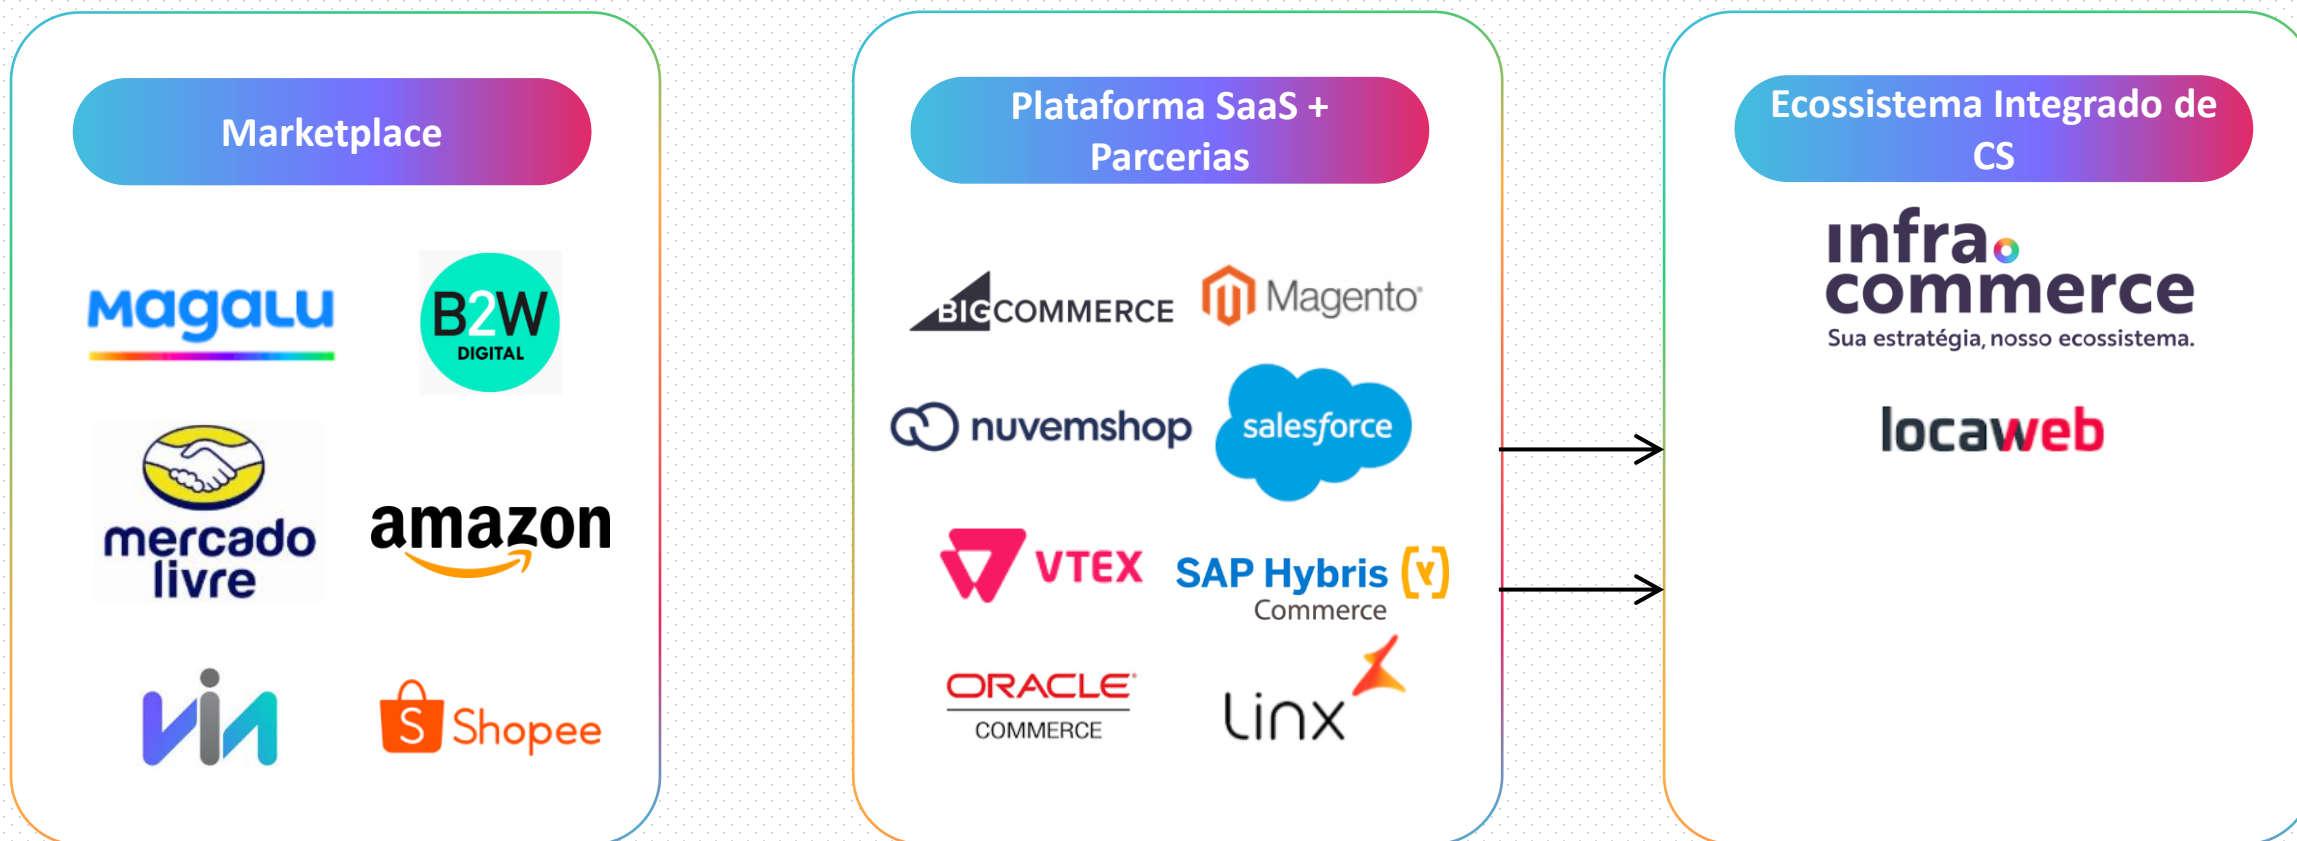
Marketplace

magalu

B2W DIGITAL

mercado livre

amazon

via

Shopee

Plataforma SaaS + Parcerias

BIGCOMMERCE

Magento

nuvemshop

salesforce

VTEX

SAP Hybris Commerce

ORACLE COMMERCE

linx

Ecossistema Integrado de CS

infra commerce

Sua estratégia, nosso ecossistema.

locaweb